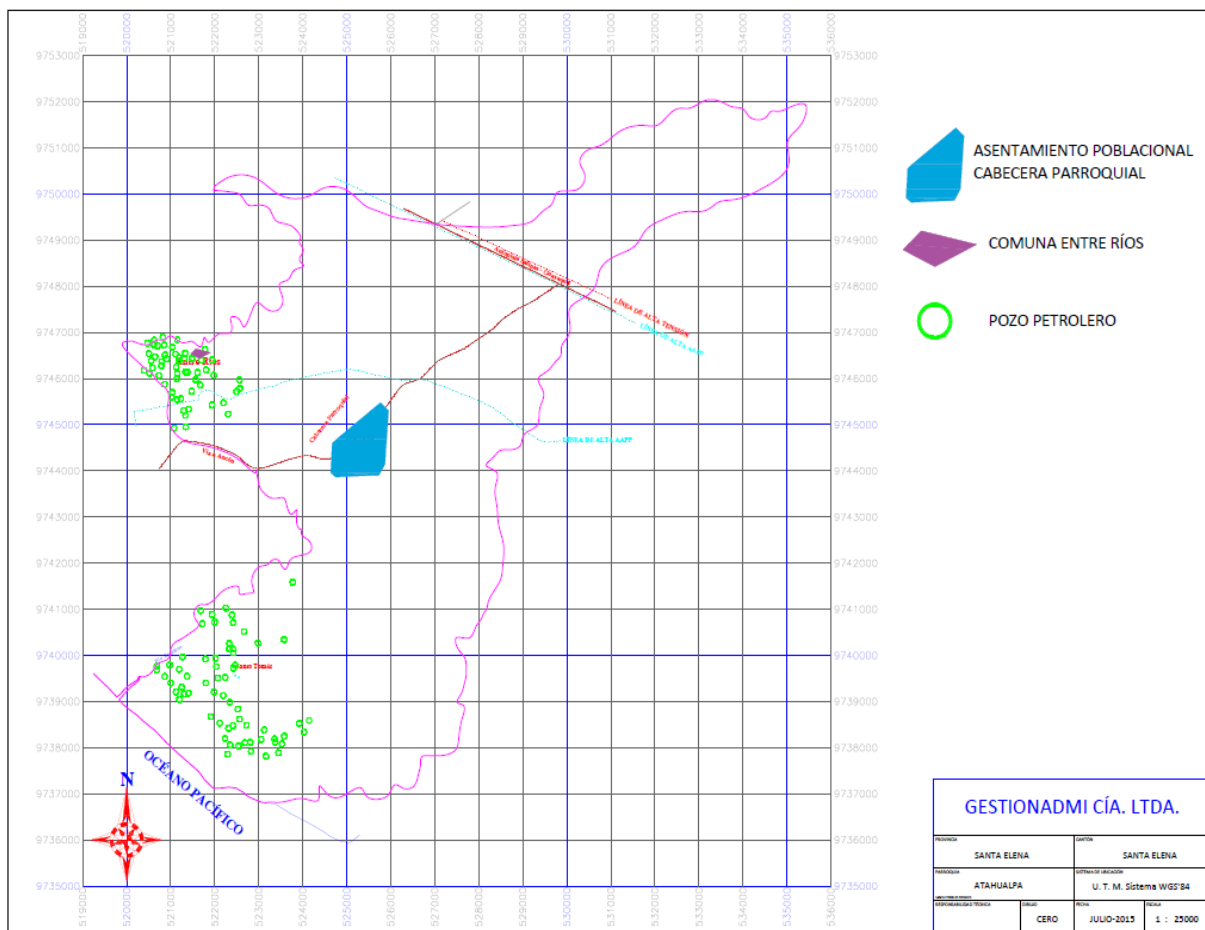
519000 520000 521000 522000 523000 524000 525000 526000 527000 528000 529000 530000 531000 532000 533000 534000 535000 536000

9753000
9752000
9751000
9750000
9749000
9748000
9747000
9746000
9745000
9744000
9743000
9742000
9741000
9740000
9739000
9738000
9737000
9736000
9735000

ASENTAMIENTO POBLACIONAL CABECERA PARROQUIAL

COMUNA ENTRE RÍOS

POZO PETROLERO

Entre Ríos

LÍNEA DE ALTA TENSIÓN

LÍNEA DE ALTA AAPP

LÍNEA DE ALTA AAPP

Vía E-15

Carretera Parroquial

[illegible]

N

OCÉANO PACÍFICO

GESTIONADMI CÍA. LTDA.

| PROVINCIA | CANTÓN |
|---|---|
| SANTA ELENA | SANTA ELENA |
| PARROQUIA | SISTEMA DE UBICACIÓN |
| ATAHUALPA | U. T. M. Sistema WGS'84 |

| RESPONSABILIDAD TÉCNICA | DIBUJO | FECHA | ESCALA |
|---|---|---|---|
| | CERO | JULIO-2015 | 1 : 25000 |